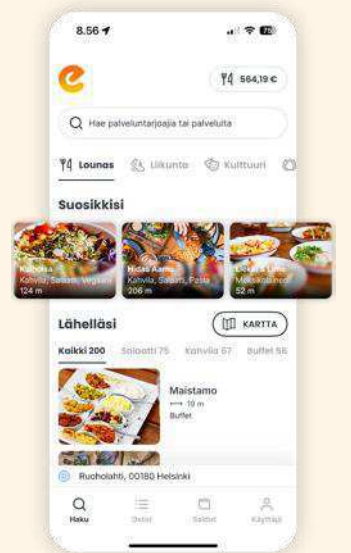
8.56

564,19 €

Hae palveluntarjoajia tai palveluita

Lounas Liikunta Kulttuuri

Suosikkisi

Kulhotsa
Kahvila, Salaatti, Vegaani
124 m

Hidas Aamu
Kahvila, Salaatti, Pasta
206 m

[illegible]
Meksikolainen
52 m

Lähelläsi

KARTTA

Kaikki 200 Salaatti 75 Kahvila 67 Buffet 56

Maistamo
10 m
Buffet

Ruoholahti, 00180 Helsinki

Haku Ostot Saldot Käyttäjä